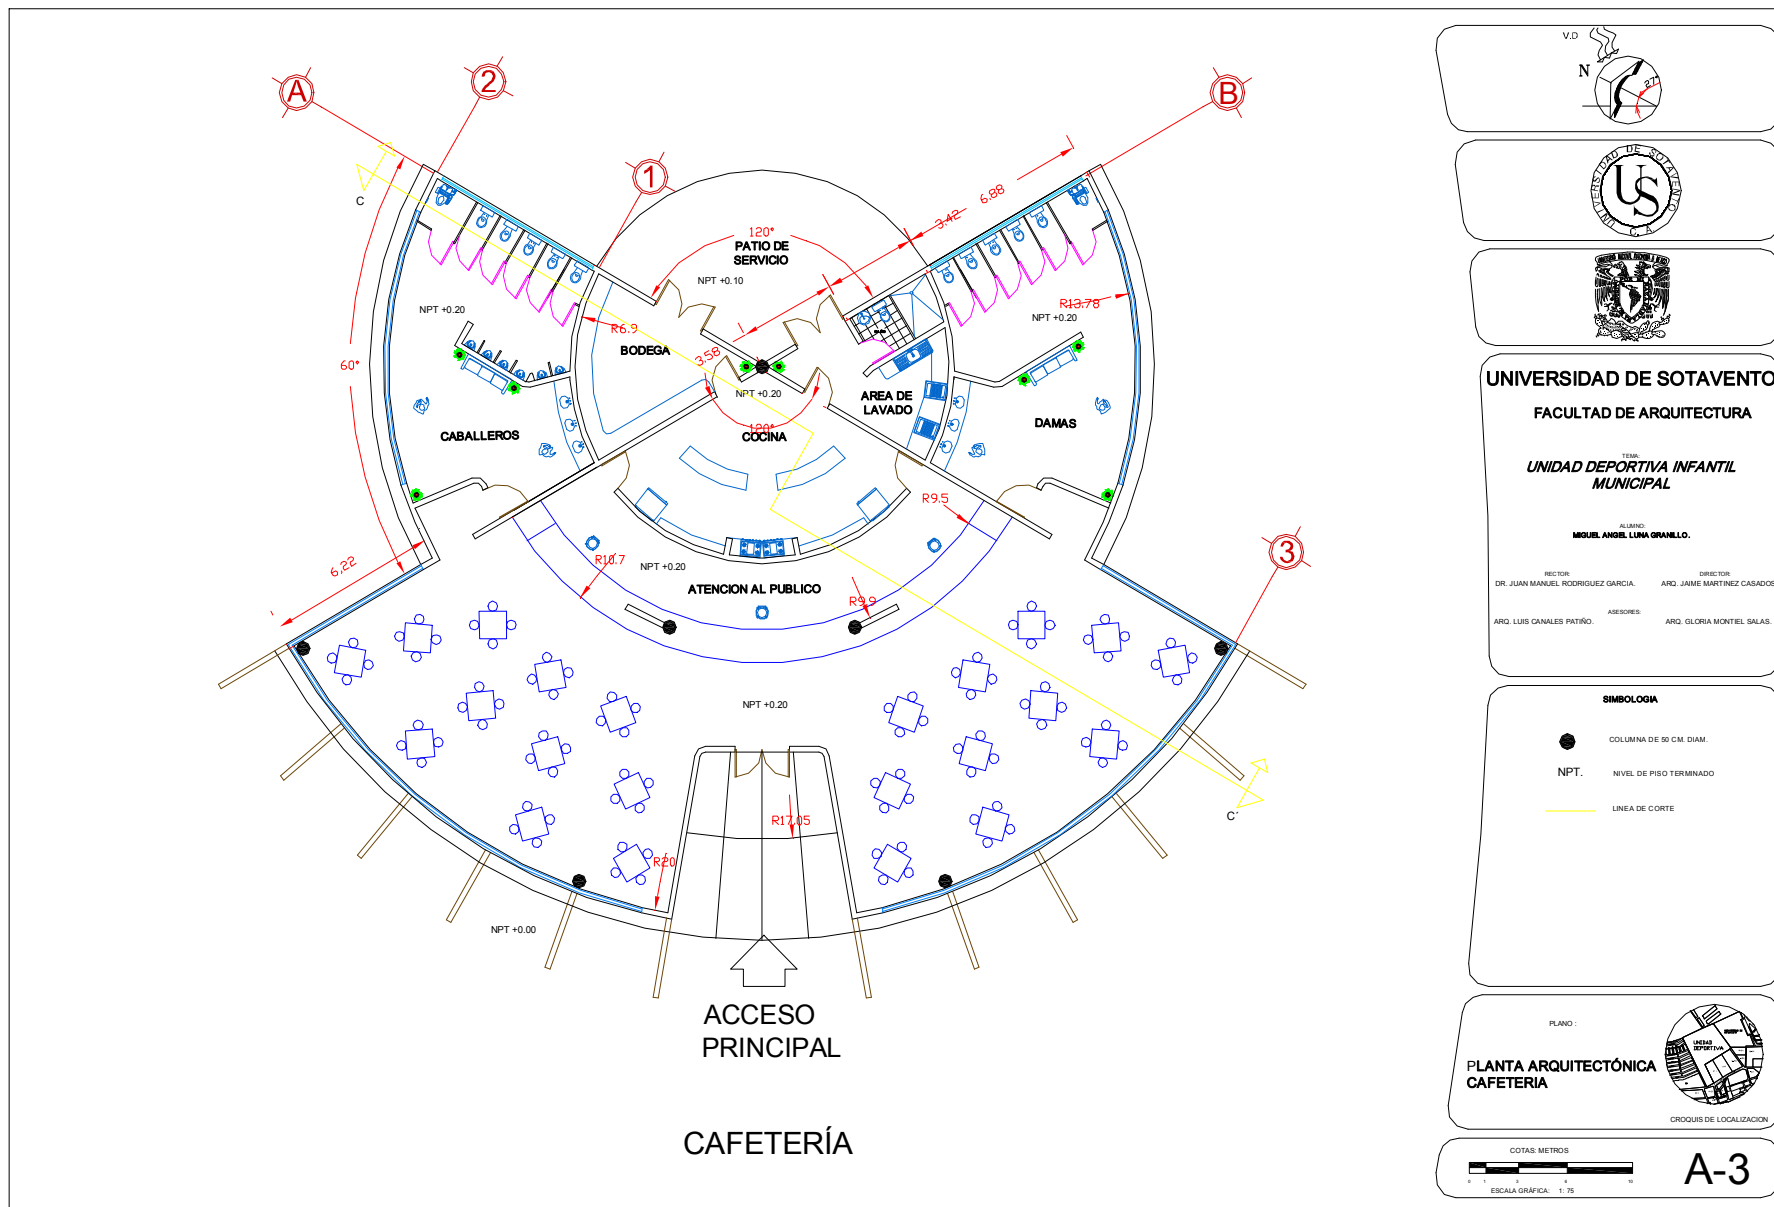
A
2
1
B
3
C
C´
120°
PATIO DE SERVICIO
NPT +0.10
3.42
6.88
R13.78
NPT +0.20
NPT +0.20
R6.9
3.58
BODEGA
60°
NPT +0.20
AREA DE LAVADO
120°
COCINA
CABALLEROS
DAMAS
R9.5
6.22
R10.7
NPT +0.20
ATENCION AL PUBLICO
R9.9
NPT +0.20
R17.05
R20
NPT +0.00
ACCESO PRINCIPAL
CAFETERÍA

V.D
N
27°

UNIVERSIDAD DE SOTAVENTO
FACULTAD DE ARQUITECTURA
TEMA:
UNIDAD DEPORTIVA INFANTIL MUNICIPAL
ALUMNO:
MIGUEL ANGEL LUNA GRANILLO.
RECTOR:
DR. JUAN MANUEL RODRIGUEZ GARCIA.
DIRECTOR:
ARQ. JAIME MARTINEZ CASADOS
ASESORES:
ARQ. LUIS CANALES PATIÑO.
ARQ. GLORIA MONTIEL SALAS.

SIMBOLOGIA
COLUMNA DE 50 CM. DIAM.
NPT.
NIVEL DE PISO TERMINADO
LINEA DE CORTE

PLANO :
PLANTA ARQUITECTÓNICA CAFETERIA
UNIDAD DEPORTIVA
CROQUIS DE LOCALIZACION

COTAS: METROS
0 1 3 5 10
ESCALA GRÁFICA: 1: 75
A-3